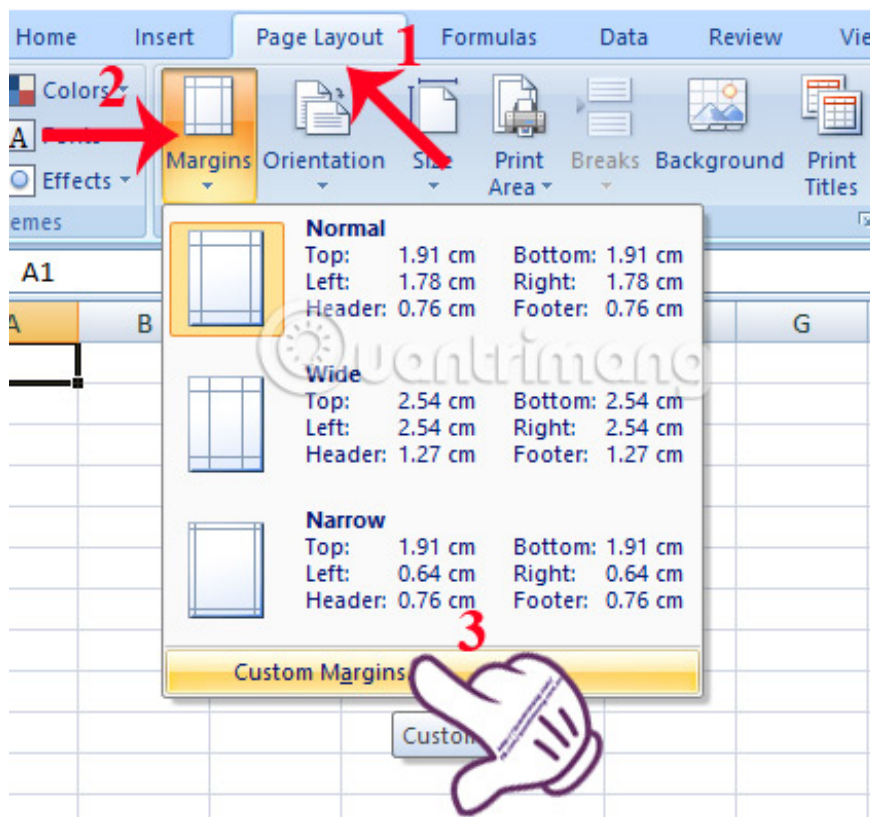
Home Insert Page Layout 1 Formulas Data Review Vie

Colors 2 Fonts Effects emes

Margins Orientation Size Print Area Breaks Background Print Titles

A1

A B G

Normal
Top: 1.91 cm Bottom: 1.91 cm
Left: 1.78 cm Right: 1.78 cm
Header: 0.76 cm Footer: 0.76 cm

Wide
Top: 2.54 cm Bottom: 2.54 cm
Left: 2.54 cm Right: 2.54 cm
Header: 1.27 cm Footer: 1.27 cm

Narrow
Top: 1.91 cm Bottom: 1.91 cm
Left: 0.64 cm Right: 0.64 cm
Header: 0.76 cm Footer: 0.76 cm

3

Custom Margins...

Custo

Quantrimang